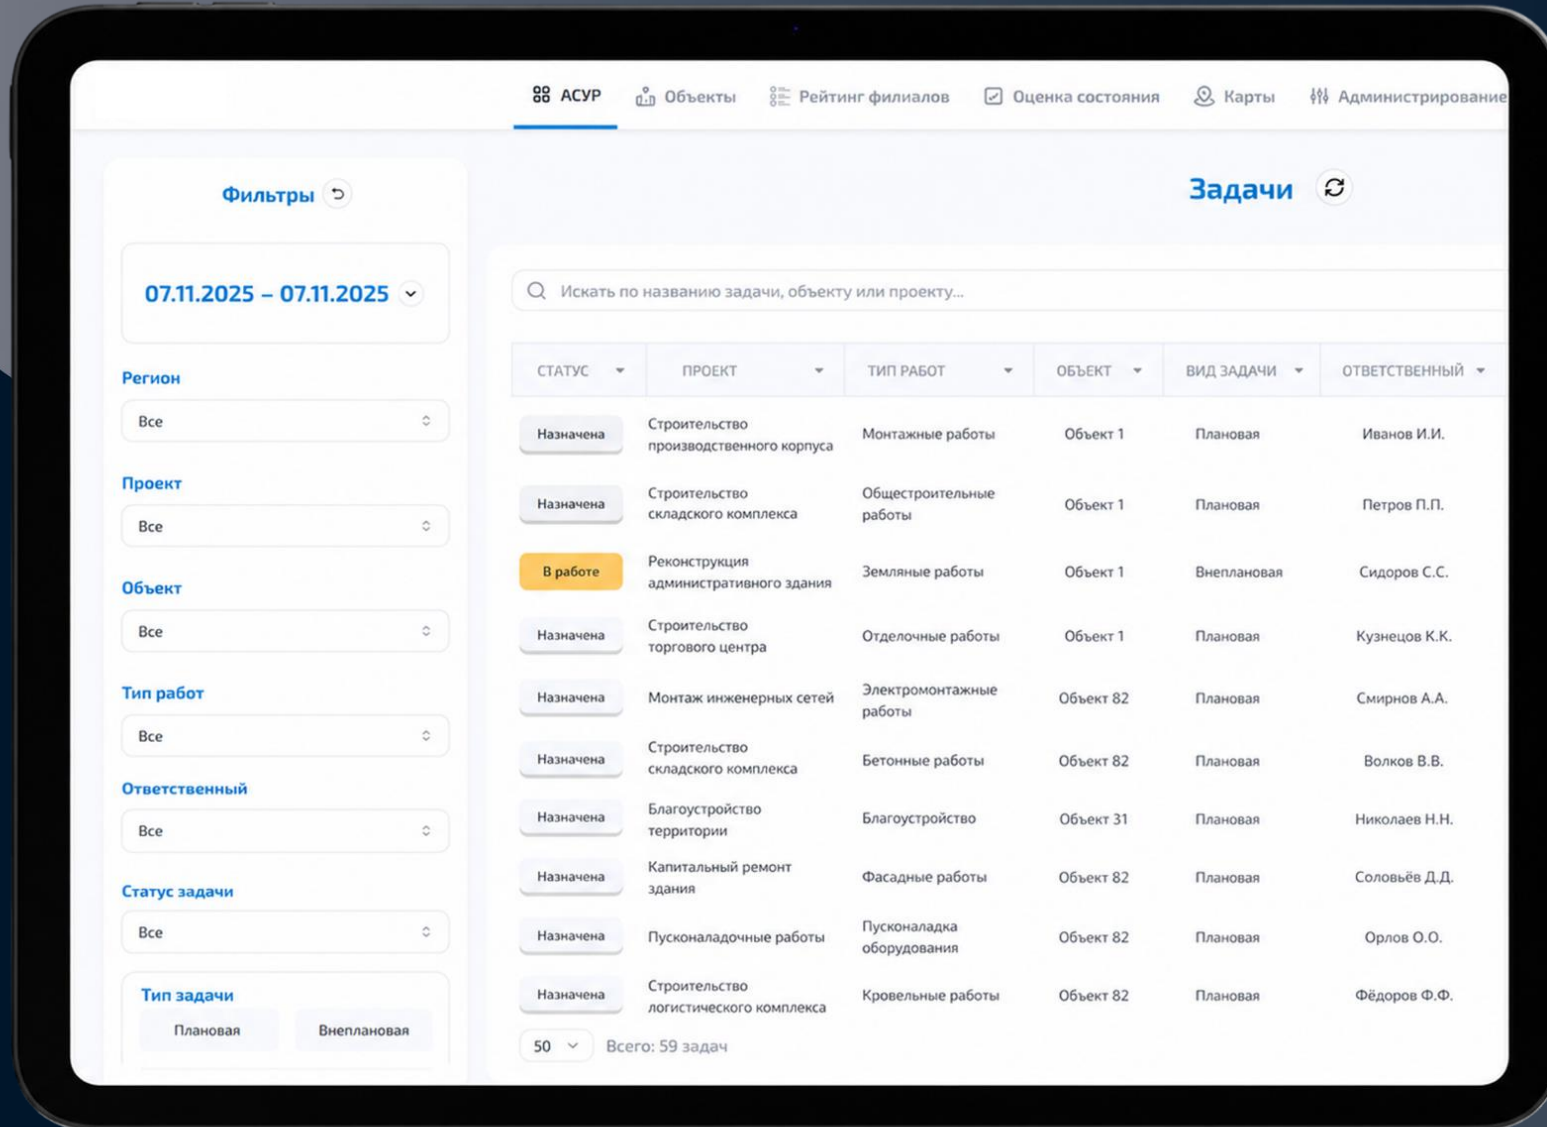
АСУР Объекты Рейтинг филиалов Оценка состояния Карты Администрирование

Фильтры

07.11.2025 – 07.11.2025

Регион
Все

Проект
Все

Объект
Все

Тип работ
Все

Ответственный
Все

Статус задачи
Все

Тип задачи
Плановая Внеплановая

Задачи

Искать по названию задачи, объекту или проекту...

| СТАТУС | ПРОЕКТ | ТИП РАБОТ | ОБЪЕКТ | ВИД ЗАДАЧИ | ОТВЕТСТВЕННЫЙ |
|---|---|---|---|---|---|
| Назначена | Строительство производственного корпуса | Монтажные работы | Объект 1 | Плановая | Иванов И.И. |
| Назначена | Строительство складского комплекса | Общестроительные работы | Объект 1 | Плановая | Петров П.П. |
| В работе | Реконструкция административного здания | Земляные работы | Объект 1 | Внеплановая | Сидоров С.С. |
| Назначена | Строительство торгового центра | Отделочные работы | Объект 1 | Плановая | Кузнецов К.К. |
| Назначена | Монтаж инженерных сетей | Электромонтажные работы | Объект 82 | Плановая | Смирнов А.А. |
| Назначена | Строительство складского комплекса | Бетонные работы | Объект 82 | Плановая | Волков В.В. |
| Назначена | Благоустройство территории | Благоустройство | Объект 31 | Плановая | Николаев Н.Н. |
| Назначена | Капитальный ремонт здания | Фасадные работы | Объект 82 | Плановая | Соловьёв Д.Д. |
| Назначена | Пусконаладочные работы | Пусконаладка оборудования | Объект 82 | Плановая | Орлов О.О. |
| Назначена | Строительство логистического комплекса | Кровельные работы | Объект 82 | Плановая | Фёдоров Ф.Ф. |

50 Всего: 59 задач